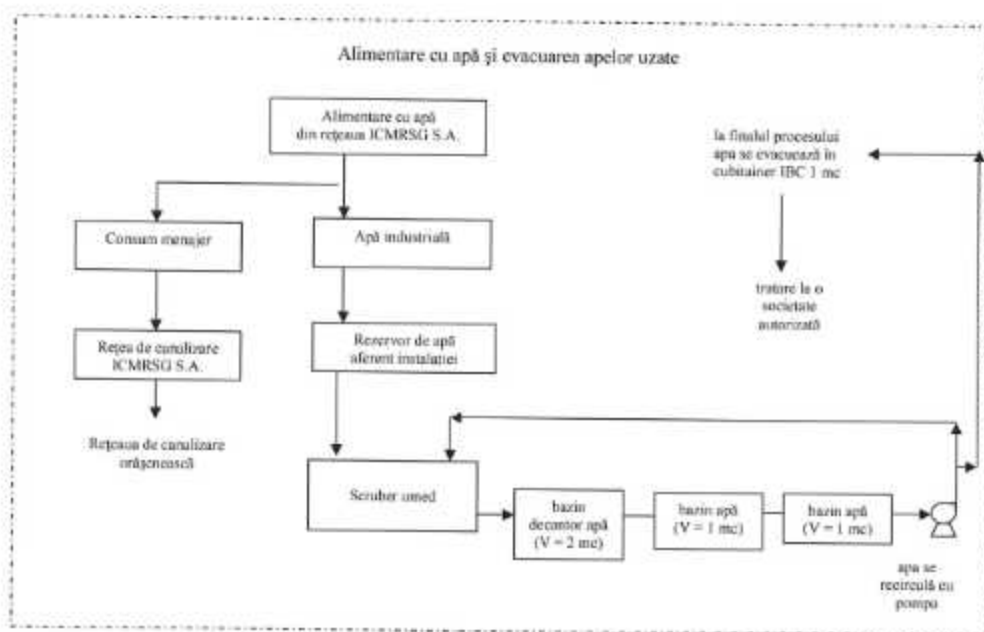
Alimentare cu apă şi evacuarea apelor uzate

Alimentare cu apă din rețeaua ICMRSG S.A.

la finalul procesului apa se evacuează în cubitainer IBC 1 mc

Consum menajer

Apă industrială

tratare la o societate autorizată

Rețea de canalizare ICMRSG S.A.

Rezervor de apă aferent instalației

Rețeaua de canalizare orășenească

Scruber umed

bazin decantor apă (V = 2 mc)

bazin apă (V = 1 mc)

bazin apă (V = 1 mc)

apa se recirculă cu pompa